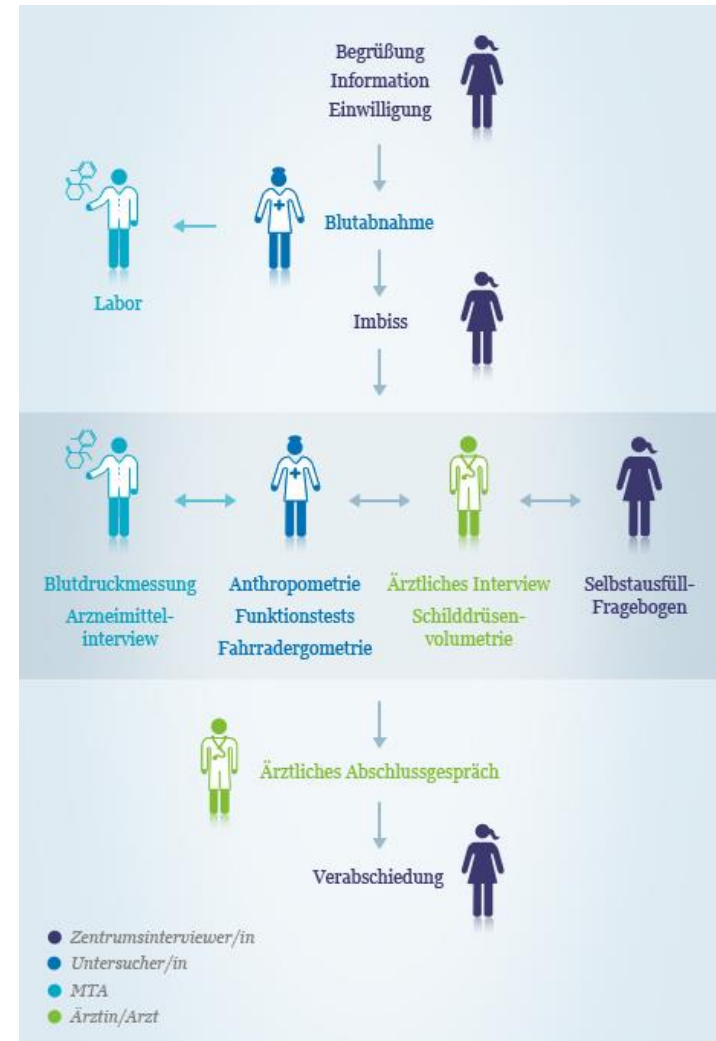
Begrüßung
Information
Einwilligung

Blutabnahme

Labor

Imbiss

Blutdruckmessung
Arzneimittelinterview

Anthropometrie
Funktionstests
Fahrradergometrie

Ärztliches Interview
Schilddrüsenvolumetrie

Selbstausfüll-Fragebogen

Ärztliches Abschlussgespräch

Verabschiedung

Zentrumsinterviewer/in
Untersucher/in
MTA
Ärztin/Arzt